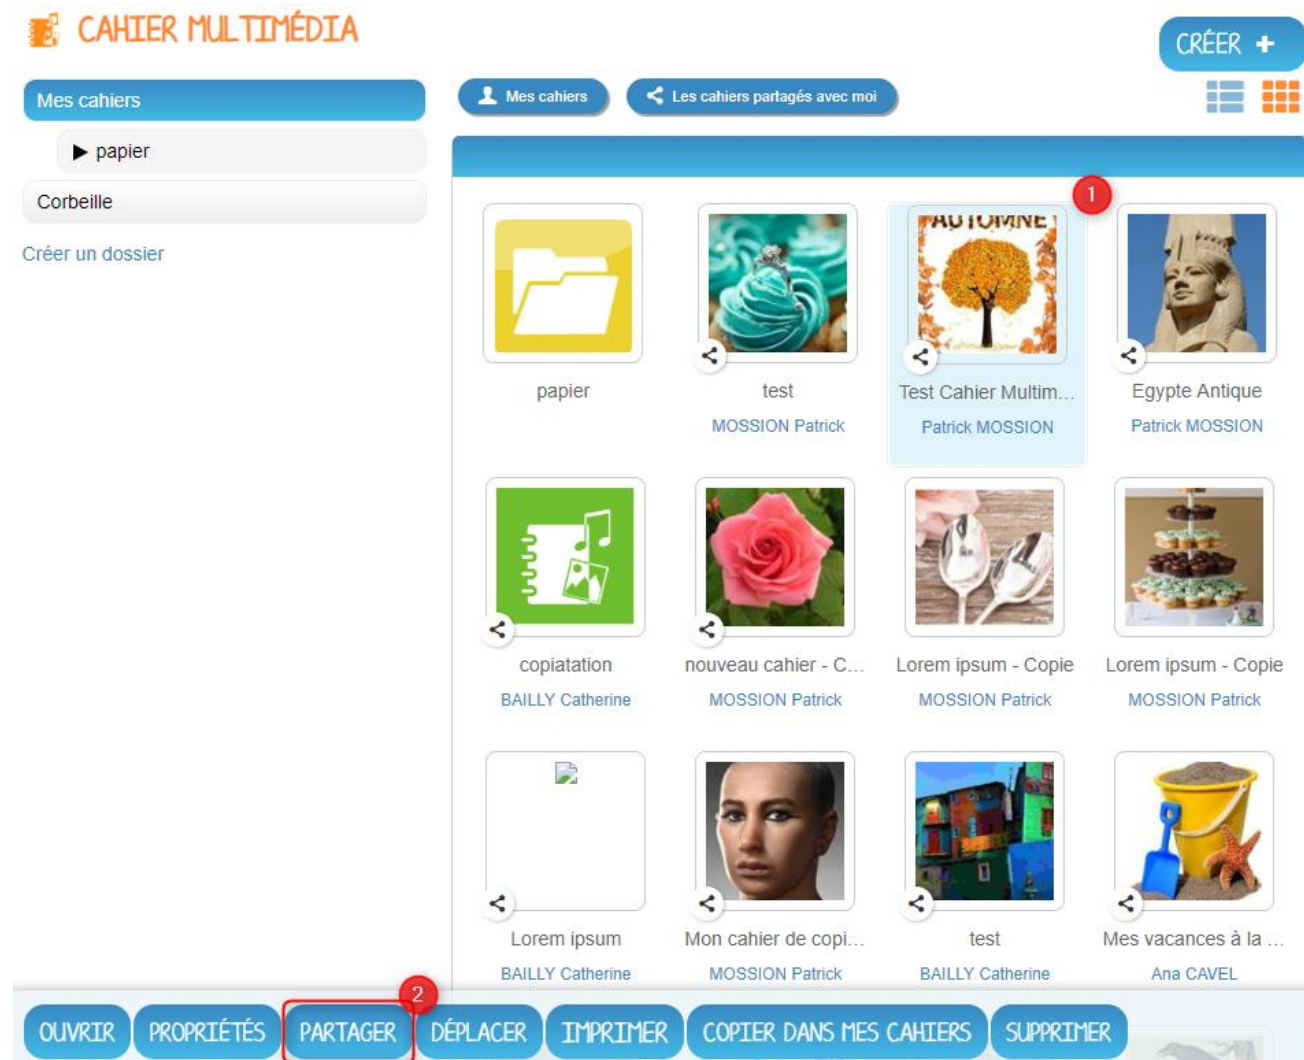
CAHIER MULTIMÉDIA

CRÉER +

Mes cahiers

▶ papier

Corbeille

Créer un dossier

Mes cahiers

Les cahiers partagés avec moi

1

papier

test
MOSSION Patrick

AUTOMNE
Test Cahier Multim...
Patrick MOSSION

Egypte Antique
Patrick MOSSION

copiatation
BAILLY Catherine

nouveau cahier - C...
MOSSION Patrick

Lorem ipsum - Copie
MOSSION Patrick

Lorem ipsum - Copie
MOSSION Patrick

Lorem ipsum
BAILLY Catherine

Mon cahier de copi...
MOSSION Patrick

test
BAILLY Catherine

Mes vacances à la ...
Ana CAVEL

2

OUVRIR PROPRIÉTÉS PARTAGER DÉPLACER IMPRIMER COPIER DANS MES CAHIERS SUPPRIMER